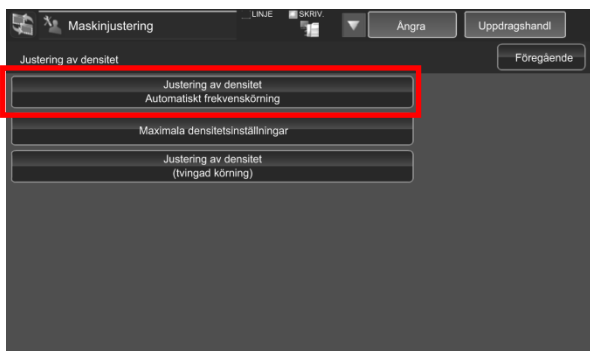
Maskinjustering
LINJE
SKRIV.
Ångra
Uppdragshandl

Justering av densitet
Föregående

Justering av densitet
Automatiskt frekvenskörning

Maximala densitetsinställningar

Justering av densitet
(tvingad körning)